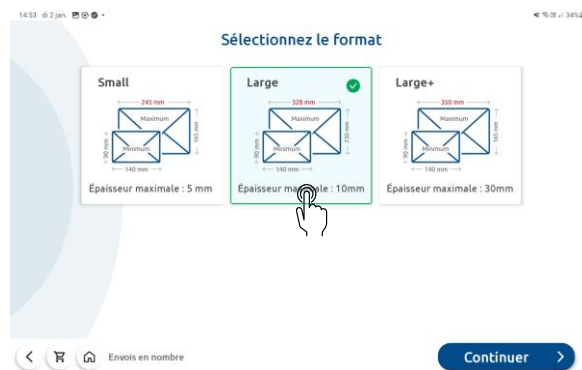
14:53 di 2 jan.

34%

Sélectionnez le format

Small

245 mm
Maximum
165 mm
90 mm
Minimum
140 mm

Épaisseur maximale : 5 mm

Large

328 mm
Maximum
230 mm
90 mm
Minimum
140 mm

Épaisseur maximale : 10mm

Large+

350 mm
Maximum
165 mm
90 mm
Minimum
140 mm

Épaisseur maximale : 30mm

Envois en nombre

Continuer